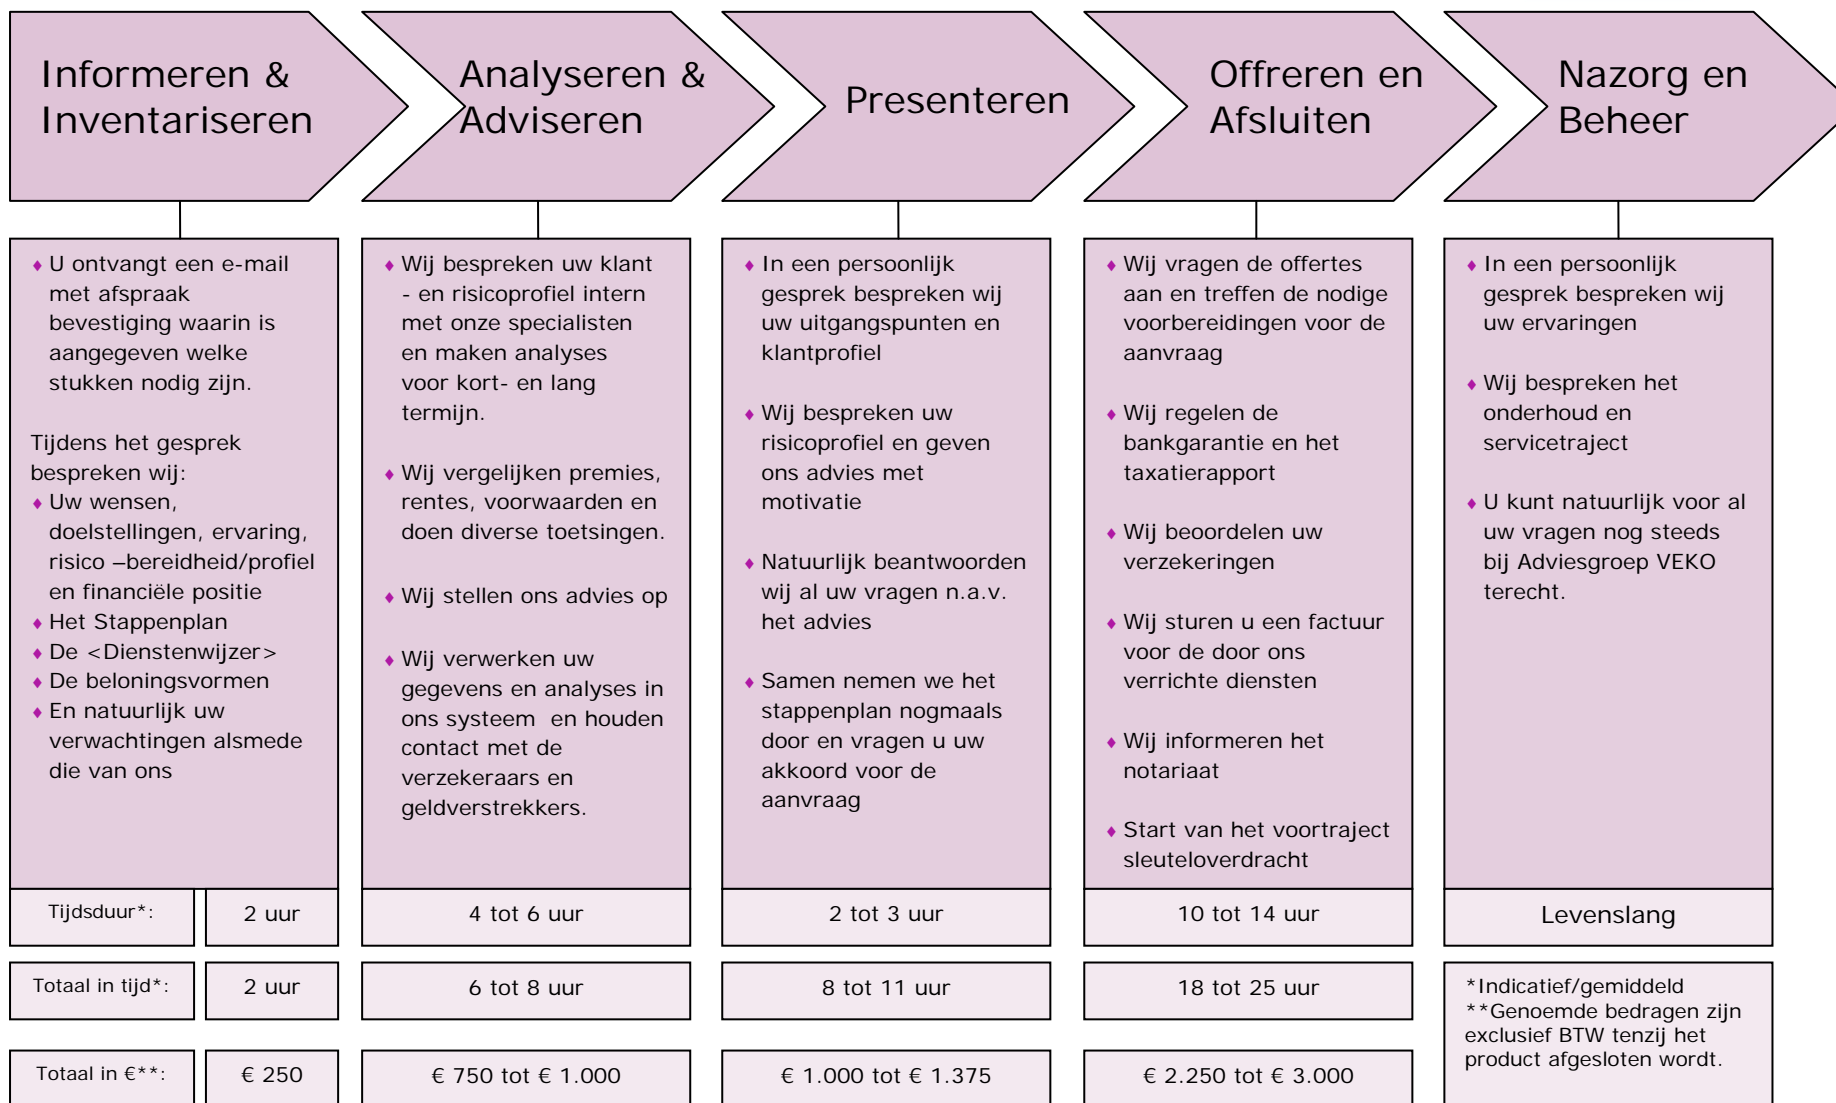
Informeren & Inventariseren

♦ U ontvangt een e-mail met afspraak bevestiging waarin is aangegeven welke stukken nodig zijn.

Tijdens het gesprek bespreken wij:
♦ Uw wensen, doelstellingen, ervaring, risico –bereidheid/profiel en financiële positie
♦ Het Stappenplan
♦ De <Dienstenwijzer>
♦ De beloningsvormen
♦ En natuurlijk uw verwachtingen alsmede die van ons

Analyseren & Adviseren

♦ Wij bespreken uw klant - en risicoprofiel intern met onze specialisten en maken analyses voor kort- en lang termijn.

♦ Wij vergelijken premies, rentes, voorwaarden en doen diverse toetsingen.

♦ Wij stellen ons advies op

♦ Wij verwerken uw gegevens en analyses in ons systeem en houden contact met de verzekeraars en geldverstrekkers.

Presenteren

♦ In een persoonlijk gesprek bespreken wij uw uitgangspunten en klantprofiel

♦ Wij bespreken uw risicoprofiel en geven ons advies met motivatie

♦ Natuurlijk beantwoorden wij al uw vragen n.a.v. het advies

♦ Samen nemen we het stappenplan nogmaals door en vragen u uw akkoord voor de aanvraag

Offreren en Afsluiten

♦ Wij vragen de offertes aan en treffen de nodige voorbereidingen voor de aanvraag

♦ Wij regelen de bankgarantie en het taxatierapport

♦ Wij beoordelen uw verzekeringen

♦ Wij sturen u een factuur voor de door ons verrichte diensten

♦ Wij informeren het notariaat

♦ Start van het voortraject sleuteloverdracht

Nazorg en Beheer

♦ In een persoonlijk gesprek bespreken wij uw ervaringen

♦ Wij bespreken het onderhoud en servicetraject

♦ U kunt natuurlijk voor al uw vragen nog steeds bij Adviesgroep VEKO terecht.

| Tijdsduur*: | 2 uur | 4 tot 6 uur | 2 tot 3 uur | 10 tot 14 uur | Levenslang |
|---|---|---|---|---|---|
| Totaal in tijd*: | 2 uur | 6 tot 8 uur | 8 tot 11 uur | 18 tot 25 uur | |
| Totaal in €**: | € 250 | € 750 tot € 1.000 | € 1.000 tot € 1.375 | € 2.250 tot € 3.000 | |

*Indicatief/gemiddeld
**Genoemde bedragen zijn exclusief BTW tenzij het product afgesloten wordt.